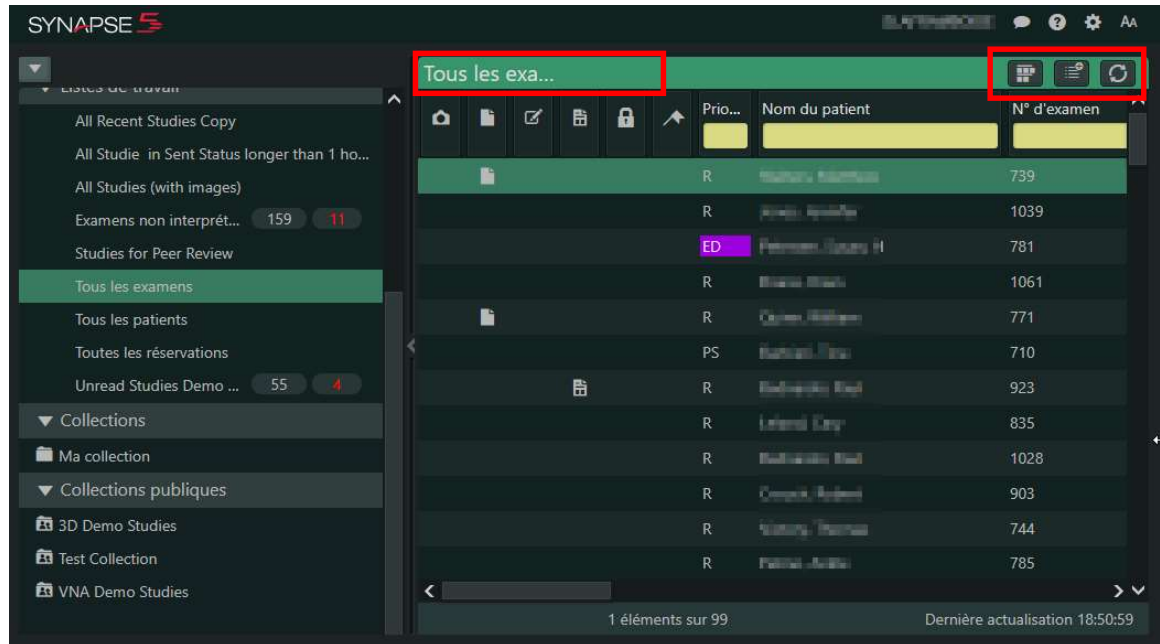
SYNAPSE 5

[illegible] AA

Listes de travail

All Recent Studies Copy

All Studie in Sent Status longer than 1 ho...

All Studies (with images)

Examens non interprét... 159 11

Studies for Peer Review

Tous les examens

Tous les patients

Toutes les réservations

Unread Studies Demo ... 55 4

Collections

Ma collection

Collections publiques

3D Demo Studies

Test Collection

VNA Demo Studies

Tous les exa...

| | | | | | | Prio... | Nom du patient | N° d'examen |
|---|---|---|---|---|---|---|---|---|
| | | | | | | R | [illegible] | 739 |
| | | | | | | R | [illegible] | 1039 |
| | | | | | | ED | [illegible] | 781 |
| | | | | | | R | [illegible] | 1061 |
| | | | | | | R | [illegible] | 771 |
| | | | | | | PS | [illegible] | 710 |
| | | | | | | R | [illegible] | 923 |
| | | | | | | R | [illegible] | 835 |
| | | | | | | R | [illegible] | 1028 |
| | | | | | | R | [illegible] | 903 |
| | | | | | | R | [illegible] | 744 |
| | | | | | | R | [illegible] | 785 |

1 éléments sur 99

Dernière actualisation 18:50:59